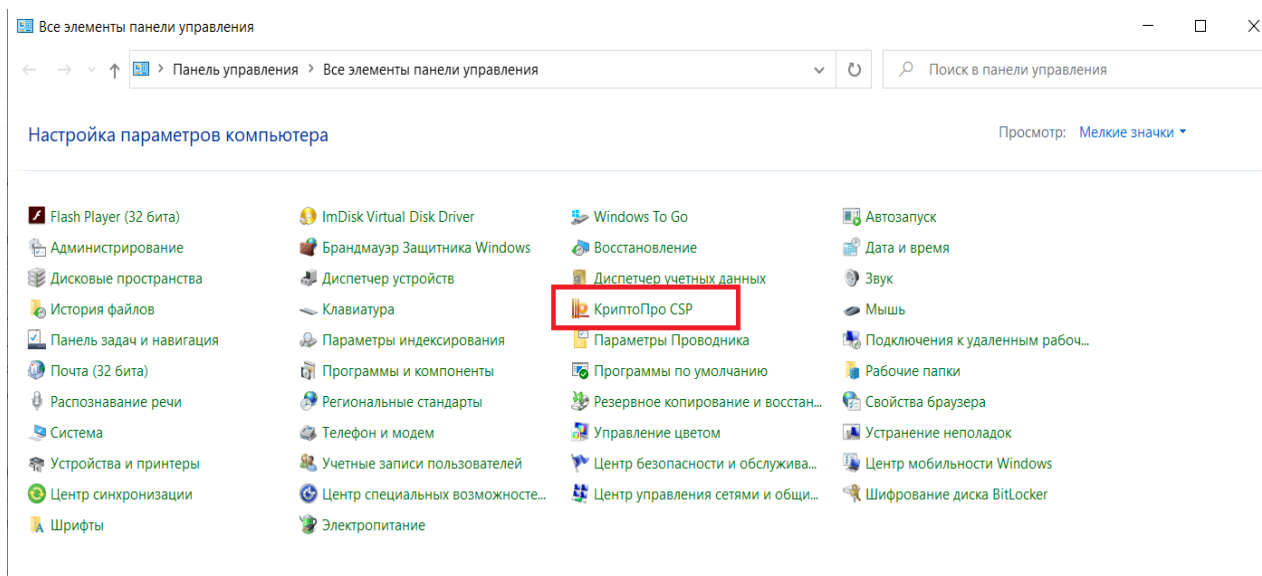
Все элементы панели управления

Панель управления > Все элементы панели управления

Поиск в панели управления

Настройка параметров компьютера

Просмотр: Мелкие значки

Flash Player (32 бита)
Администрирование
Дисковые пространства
История файлов
Панель задач и навигация
Почта (32 бита)
Распознавание речи
Система
Устройства и принтеры
Центр синхронизации
Шрифты

ImDisk Virtual Disk Driver
Брандмауэр Защитника Windows
Диспетчер устройств
Клавиатура
Параметры индексирования
Программы и компоненты
Региональные стандарты
Телефон и модем
Учетные записи пользователей
Центр специальных возможносте...
Электропитание

Windows To Go
Восстановление
Диспетчер учетных данных
КриптоПро CSP
Параметры Проводника
Программы по умолчанию
Резервное копирование и восстан...
Управление цветом
Центр безопасности и обслужива...
Центр управления сетями и общи...

Автозапуск
Дата и время
Звук
Мышь
Подключения к удаленным рабоч...
Рабочие папки
Свойства браузера
Устранение неполадок
Центр мобильности Windows
Шифрование диска BitLocker